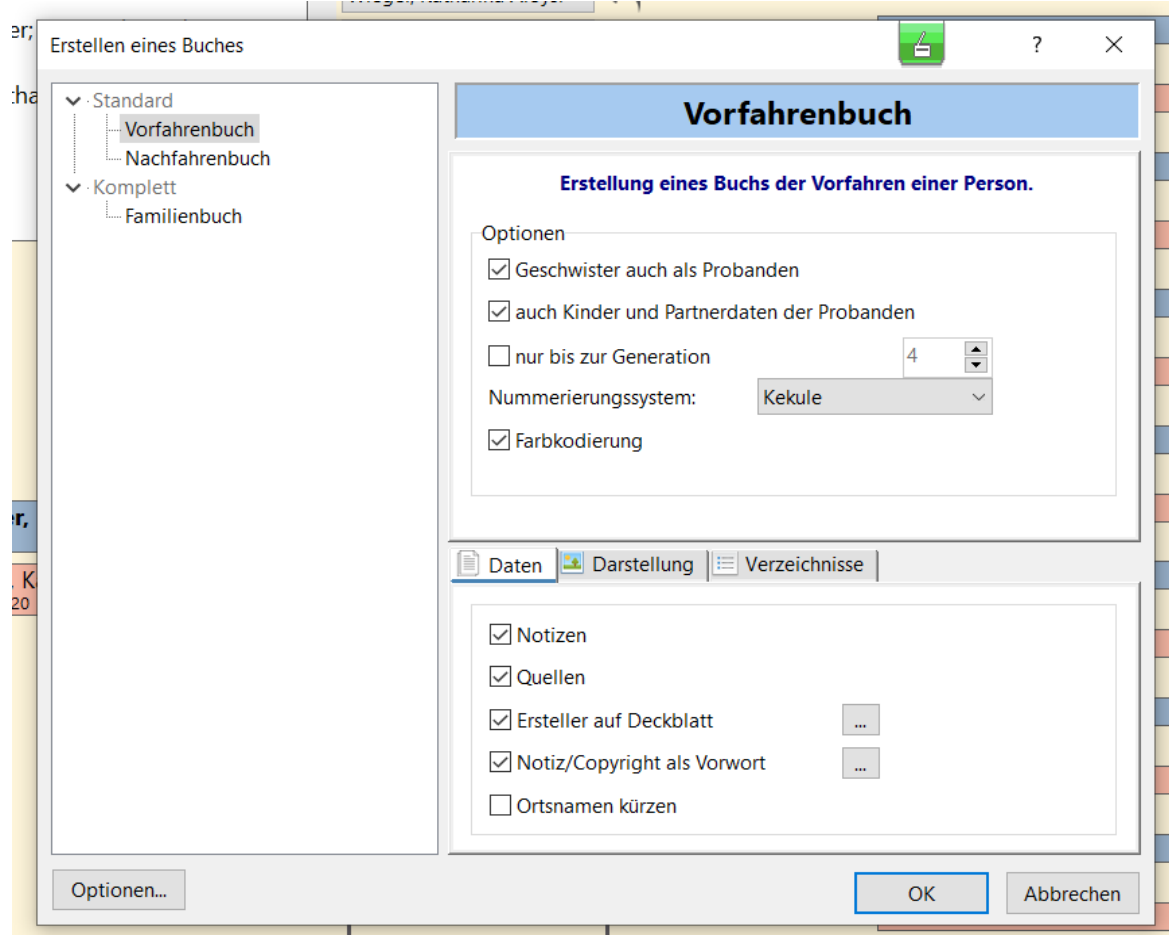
Erstellen eines Buches

?

Standard
Vorfahrenbuch
Nachfahrenbuch
Komplett
Familienbuch

Vorfahrenbuch

Erstellung eines Buchs der Vorfahren einer Person.

Optionen
Geschwister auch als Probanden
auch Kinder und Partnerdaten der Probanden
nur bis zur Generation 4
Nummerierungssystem: Kekule
Farbkodierung

Daten | Darstellung | Verzeichnisse

Notizen
Quellen
Ersteller auf Deckblatt ...
Notiz/Copyright als Vorwort ...
Ortsnamen kürzen

Optionen...

OK
Abbrechen